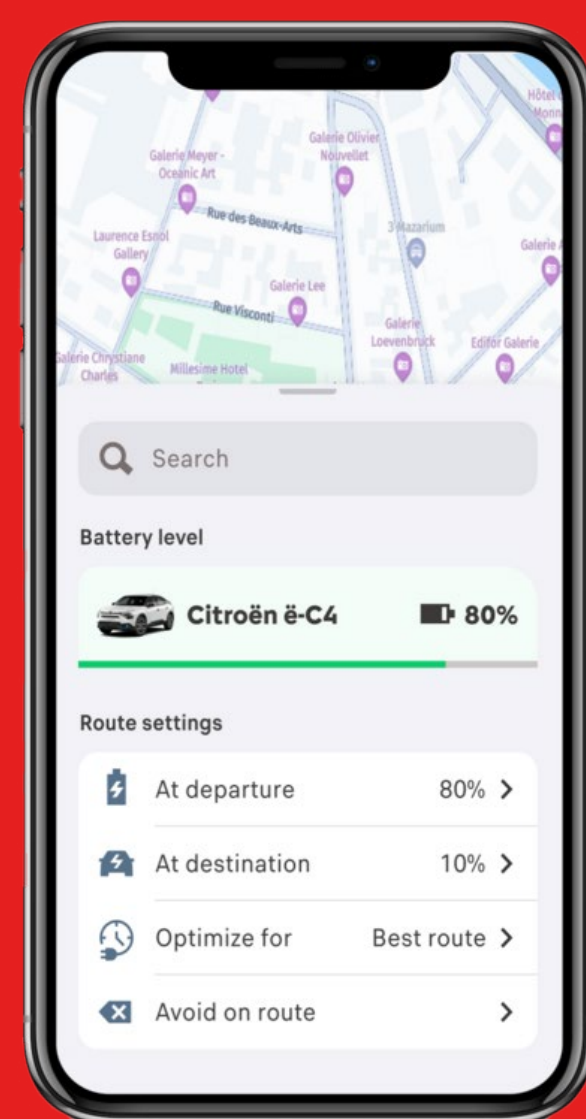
Hôtel Monn

Galerie Olivier Nouvellet

Galerie Meyer - Oceanic Art

Rue des Beaux-Arts

3 Mazarium

Laurence Esnol Gallery

Galerie A

Galerie Lee

Rue Visconti

Galerie Loevenbruck

Edifor Galerie

alerie Chrystiane Charles

Millesime Hotel

Search

Battery level

Citroën ë-C4

80%

Route settings

At departure 80% >

At destination 10% >

Optimize for Best route >

Avoid on route >